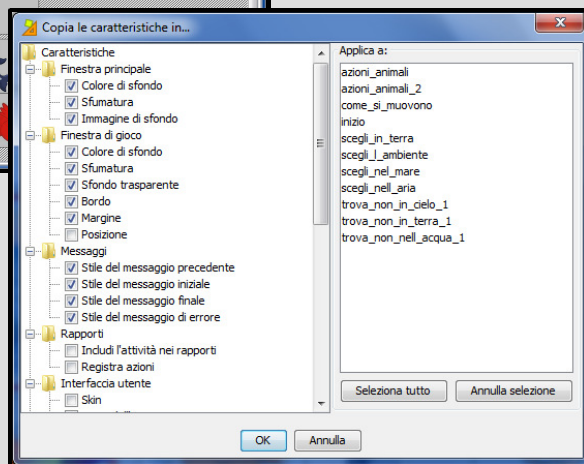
Copia le caratteristiche in...

Caratteristiche
Finestra principale
Colore di sfondo
Sfumatura
Immagine di sfondo
Finestra di gioco
Colore di sfondo
Sfumatura
Sfondo trasparente
Bordo
Margine
Posizione
Messaggi
Stile del messaggio precedente
Stile del messaggio iniziale
Stile del messaggio finale
Stile del messaggio di errore
Rapporti
Includi l'attività nei rapporti
Registra azioni
Interfaccia utente
Skin
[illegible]

Applica a:
azioni_animali
azioni_animali_2
come_si_muovono
inizio
scegli_in_terra
scegli_l_ambiente
scegli_nel_mare
scegli_nell_aria
trova_non_in_cielo_1
trova_non_in_terra_1
trova_non_nell_acqua_1

Seleziona tutto
Annulla selezione

OK
Annulla